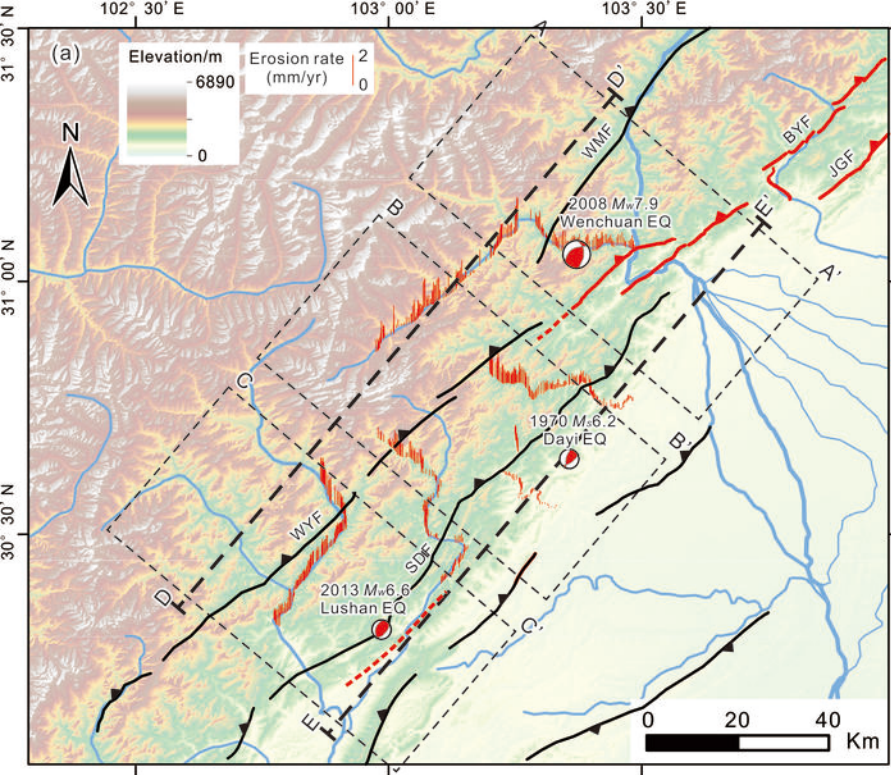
102° 30′ E
103° 00′ E
103° 30′ E
31° 30′ N
31° 00′ N
30° 30′ N
(a)
Elevation/m
6890
0
Erosion rate (mm/yr)
2
0
N
A
A′
B
B′
C
C′
D
D′
E
E′
WMF
BYF
JGF
WYF
SDF
2008 $M_w$7.9 Wenchuan EQ
1970 $M_s$6.2 Dayi EQ
2013 $M_w$6.6 Lushan EQ
0
20
40
Km